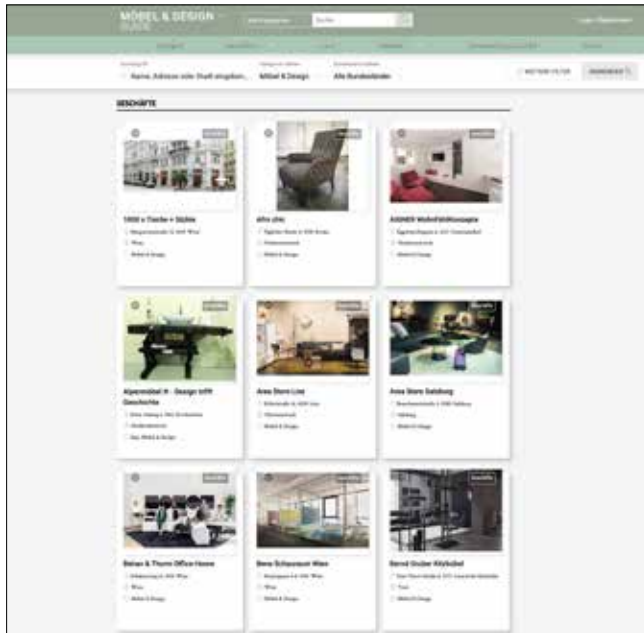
MÖBEL & DESIGN GUIDE

Suche

Login | Registrieren

Name, Adresse oder Stadt eingeben...

Möbel & Design

Alle Bundesländer

WEITERE FILTER

GESCHÄFTE

1000 x Tische + Stühle

Wien

Möbel & Design

afro chic

Möbel & Design

AIGNER Wohnfühlkonzepte

Möbel & Design

Alpenmöbel H - Design trifft Geschichte

Möbel & Design

Area Store Linz

Möbel & Design

Area Store Salzburg

Salzburg

Möbel & Design

Bahan & Thurm Office House

Wien

Möbel & Design

Bene Schauraum Wien

Wien

Möbel & Design

Bernd Gruber Kitzbühel

Möbel & Design